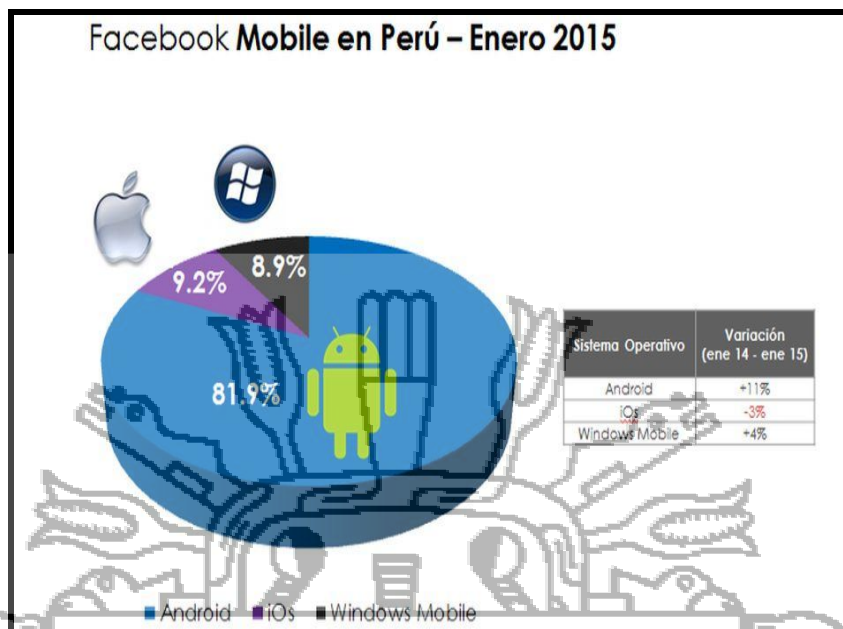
Facebook **Mobile en Perú – Enero 2015**

9.2%
8.9%
81.9%

| Sistema Operativo | Variación (ene 14 - ene 15) |
|---|---|
| Android | +11% |
| iOs | -3% |
| Windows Mobile | +4% |

Android iOs Windows Mobile